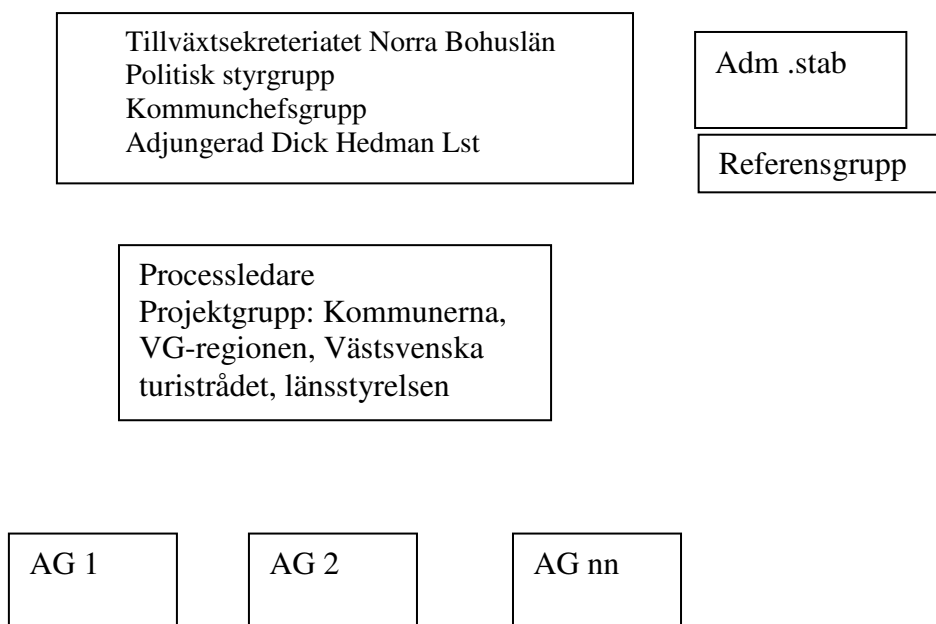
Tillväxtsekreteriatet Norra Bohuslän
Politisk styrgrupp
Kommunchefsgrupp
Adjungerad Dick Hedman Lst

Adm .stab

Referensgrupp

Processledare
Projektgrupp: Kommunerna, VG-regionen, Västsvenska turistrådet, länsstyrelsen

AG 1

AG 2

AG nn